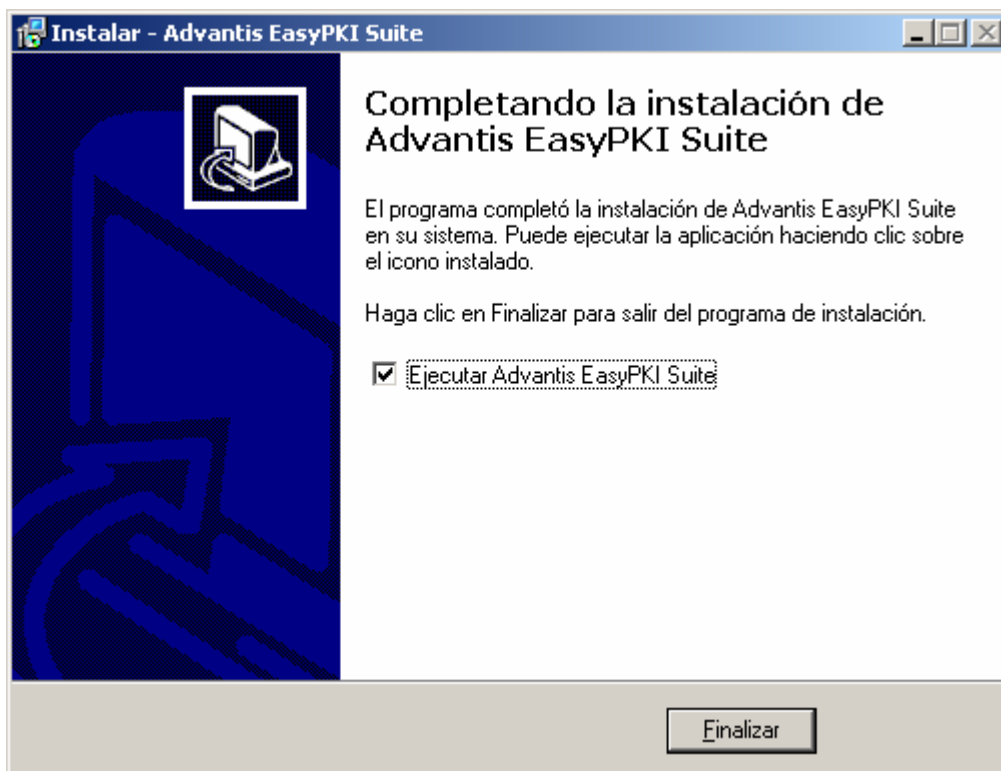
Instalar - Advantis EasyPKI Suite

Completando la instalación de Advantis EasyPKI Suite

El programa completó la instalación de Advantis EasyPKI Suite en su sistema. Puede ejecutar la aplicación haciendo clic sobre el icono instalado.

Haga clic en Finalizar para salir del programa de instalación.

☑ Ejecutar Advantis EasyPKI Suite

Finalizar